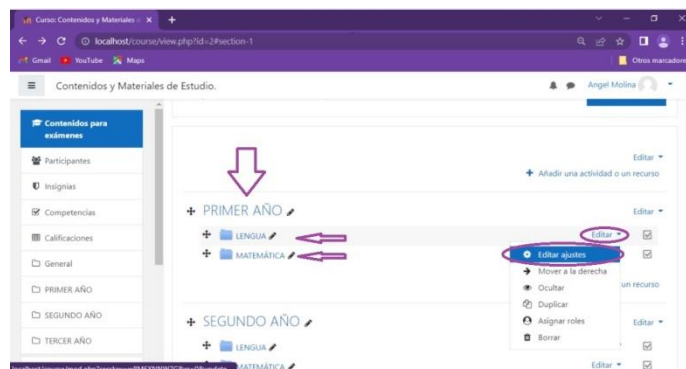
Curso: Contenidos y Materiales ×
+
localhost/course/view.php?id=2#section-1
Gmail YouTube Maps
Otros marcadores
Contenidos y Materiales de Estudio.
Angel Molina
Contenidos para exámenes
Participantes
Insignias
Competencias
Calificaciones
General
PRIMER AÑO
SEGUNDO AÑO
TERCER AÑO
Editar
Añadir una actividad o un recurso
PRIMER AÑO
Editar
LENGUA
Editar
MATEMÁTICA
Editar ajustes
Mover a la derecha
Ocultar
Duplicar
Asignar roles
Borrar
un recurso
SEGUNDO AÑO
Editar
LENGUA
MATEMÁTICA
Editar
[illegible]